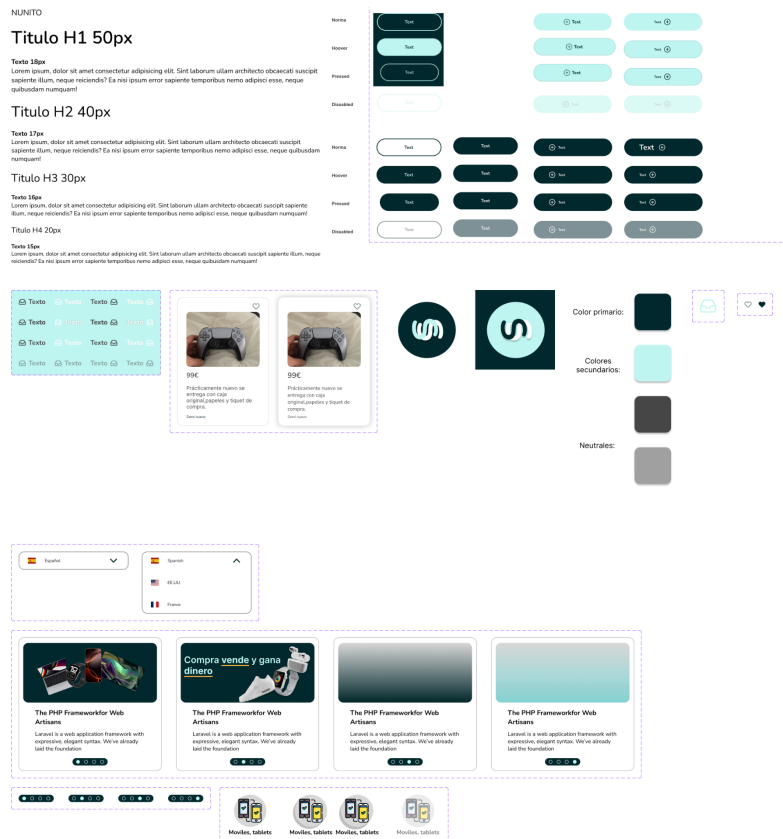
NUNITO

Titulo H1 50px

Texto 18px
Lorem ipsum, dolor sit amet consectetur adipisicing elit. Sint laborum ullam architecto obcaecati suscipit sapiente illum, neque reiciendis? Ea nisi ipsum error sapiente temporibus nemo adipisci esse, neque quibusdam numquam!

Titulo H2 40px

Texto 17px
Lorem ipsum, dolor sit amet consectetur adipisicing elit. Sint laborum ullam architecto obcaecati suscipit sapiente illum, neque reiciendis? Ea nisi ipsum error sapiente temporibus nemo adipisci esse, neque quibusdam numquam!

Titulo H3 30px

Texto 16px
Lorem ipsum, dolor sit amet consectetur adipisicing elit. Sint laborum ullam architecto obcaecati suscipit sapiente illum, neque reiciendis? Ea nisi ipsum error sapiente temporibus nemo adipisci esse, neque quibusdam numquam!

Titulo H4 20px

Texto 15px
Lorem ipsum, dolor sit amet consectetur adipisicing elit. Sint laborum ullam architecto obcaecati suscipit sapiente illum, neque reiciendis? Ea nisi ipsum error sapiente temporibus nemo adipisci esse, neque quibusdam numquam!

Norma Text Text Text
Hoover Text Text Text
Pressed Text Text Text
Disabled Text Text Text

Norma Text Text Text Text
Hoover Text Text Text Text
Pressed Text Text Text Text
Disabled Text Text Text Text

Texto Texto Texto Texto
Texto Texto Texto Texto
Texto Texto Texto Texto
Texto Texto Texto Texto

99€
Prácticamente nuevo se entrega con caja original,papeles y tiquet de compra.
Semi nuevo

99€
Prácticamente nuevo se entrega con caja original,papeles y tiquet de compra.
Semi nuevo

Color primario:
Colores secundarios:
Neutrales:

Español
Spanish
EE.UU.
France

Compra vende y gana dinero

The PHP Frameworkfor Web Artisans
Laravel is a web application framework with expressive, elegant syntax. We've already laid the foundation

The PHP Frameworkfor Web Artisans
Laravel is a web application framework with expressive, elegant syntax. We've already laid the foundation

The PHP Frameworkfor Web Artisans
Laravel is a web application framework with expressive, elegant syntax. We've already laid the foundation

The PHP Frameworkfor Web Artisans
Laravel is a web application framework with expressive, elegant syntax. We've already laid the foundation

Moviles, tablets Moviles, tablets Moviles, tablets Moviles, tablets